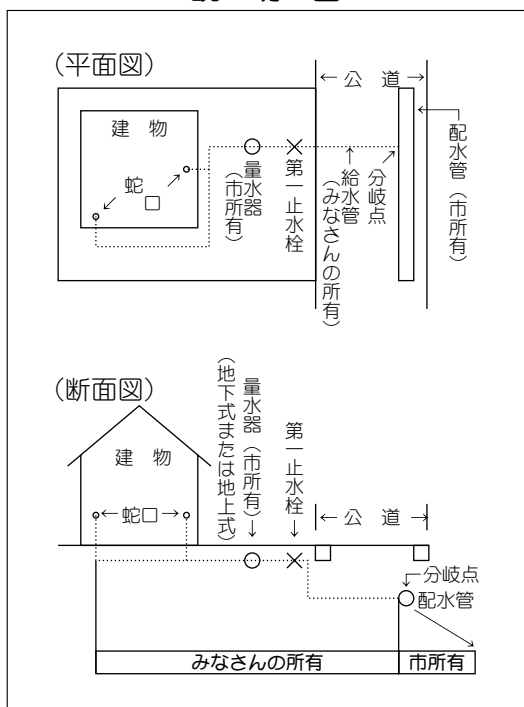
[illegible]

（平面図）

← 公　道 →

建　物

蛇

口

量水器（市所有）

第一止水栓

給水管（みなさんの所有）

分岐点

配水管（市所有）

（断面図）

建　物

←蛇口→

量水器（市所有）（地下式または地上式）

第一止水栓

← 公　道 →

分岐点

配水管

| みなさんの所有 | 市所有 |
|---|---|